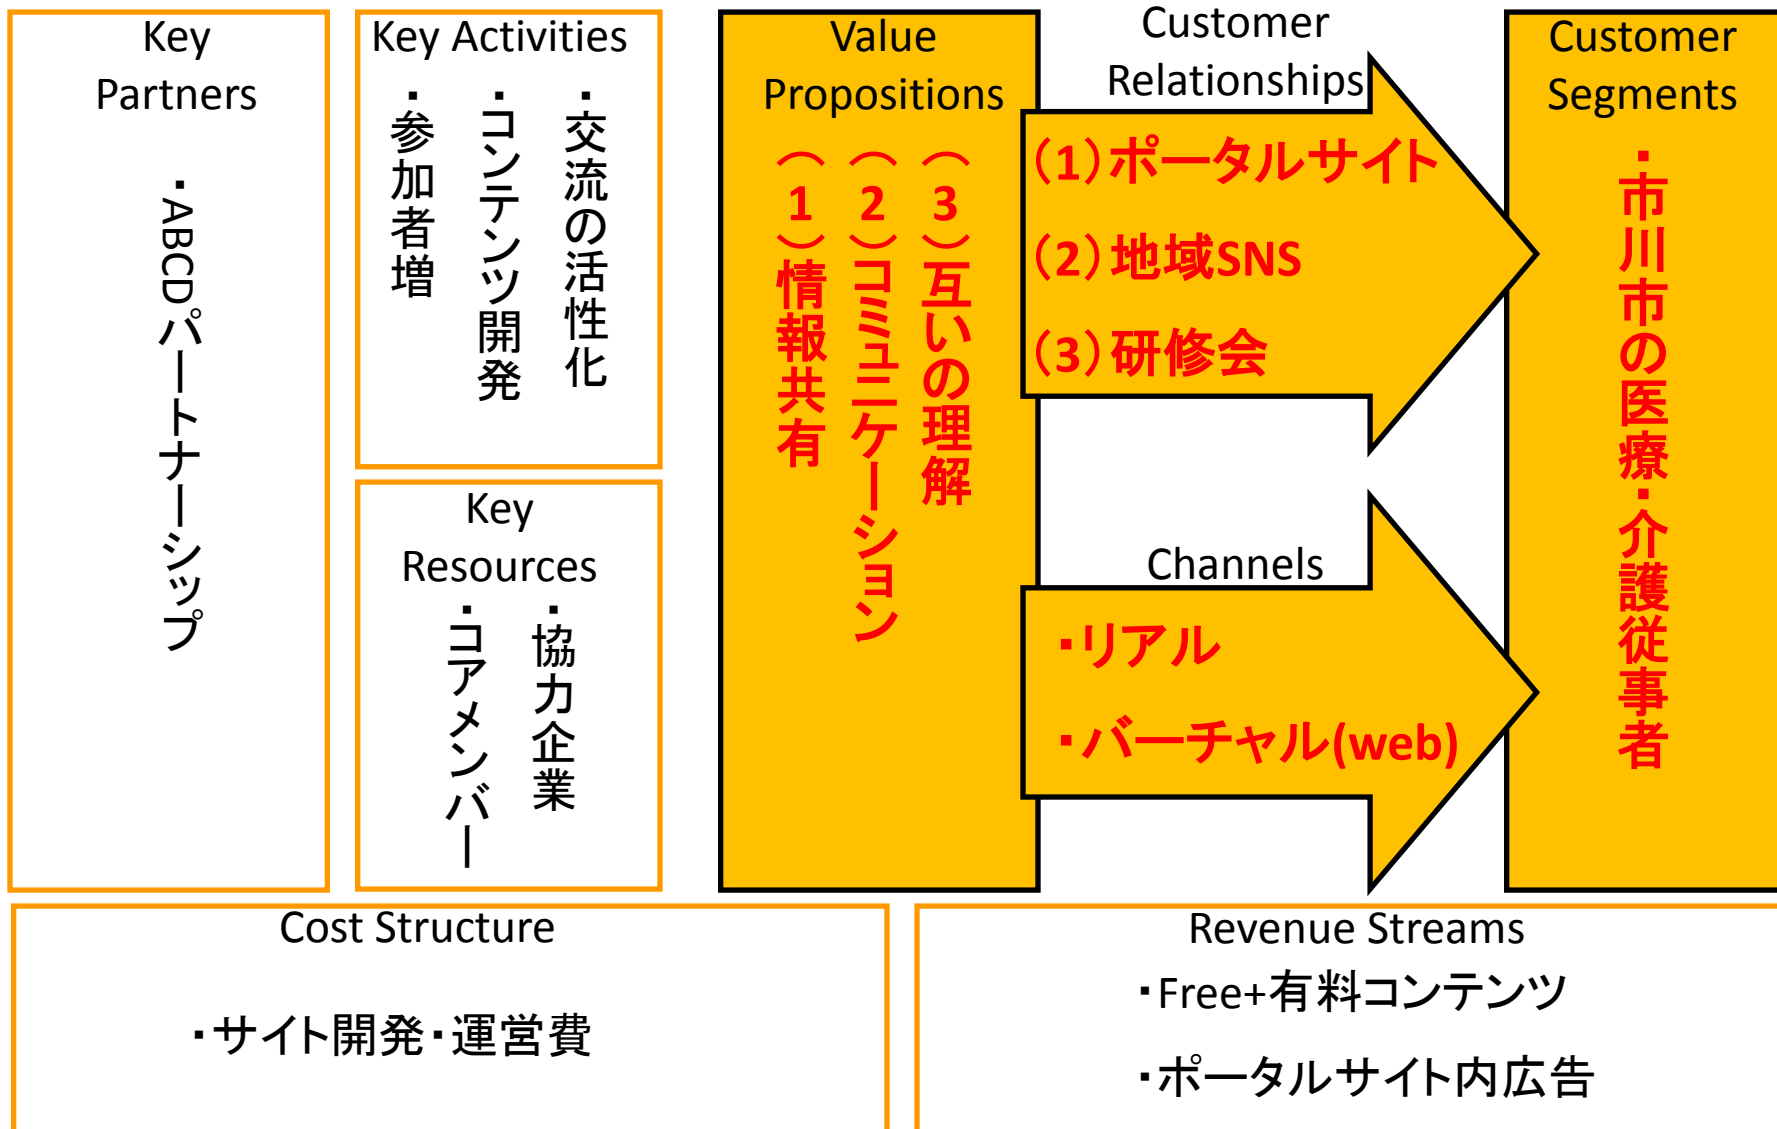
Key Partners

・ABCDパートナーシップ

Key Activities

・交流の活性化
・コンテンツ開発
・参加者増

Key Resources

・協力企業
・コアメンバー

Value Propositions

（3）互いの理解
（2）コミュニケーション
（1）情報共有

Customer Relationships

(1)ポータルサイト
(2)地域SNS
(3)研修会

Channels

・リアル
・バーチャル(web)

Customer Segments

・市川市の医療・介護従事者

Cost Structure

・サイト開発・運営費

Revenue Streams

・Free+有料コンテンツ
・ポータルサイト内広告